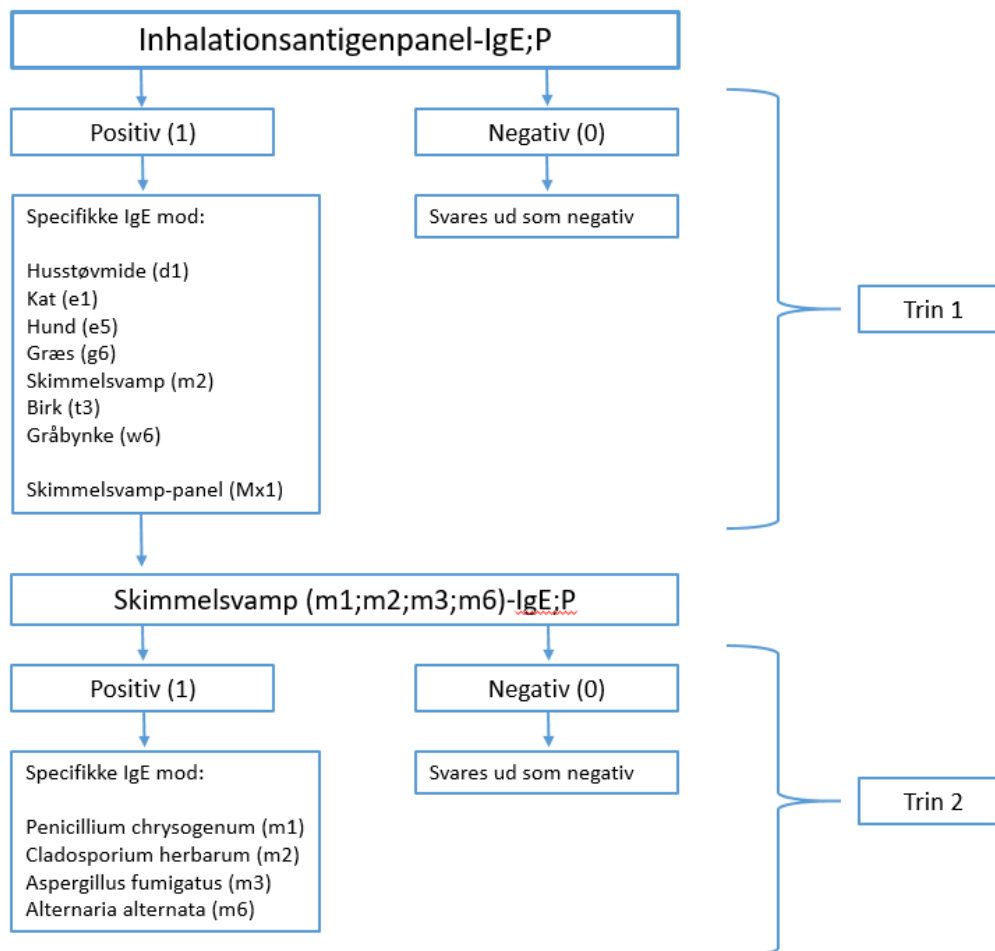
Inhalationsantigenpanel-IgE;P

Positiv (1)

Negativ (0)

Specifikke IgE mod:

Husstøvmide (d1)
Kat (e1)
Hund (e5)
Græs (g6)
Skimmelsvamp (m2)
Birk (t3)
Gråbynke (w6)

Skimmelsvamp-panel (Mx1)

Svares ud som negativ

Trin 1

Skimmelsvamp (m1;m2;m3;m6)-IgE;P

Positiv (1)

Negativ (0)

Specifikke IgE mod:

Penicillium chrysogenum (m1)
Cladosporium herbarum (m2)
Aspergillus fumigatus (m3)
Alternaria alternata (m6)

Svares ud som negativ

Trin 2